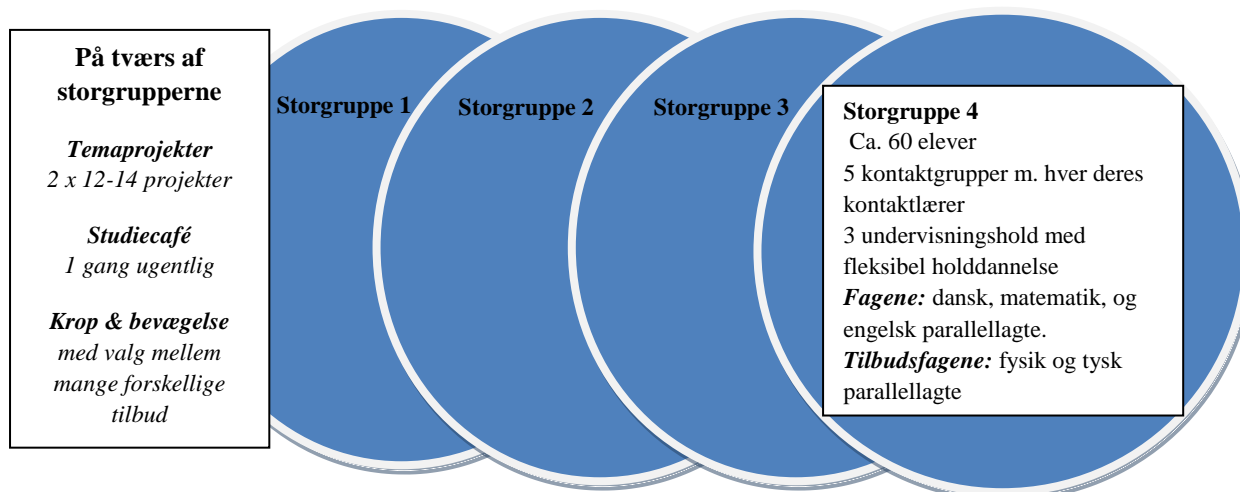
På tværs af storgrupperne

Temaprojekter
2 x 12-14 projekter

Studiecafé
1 gang ugentlig

Krop & bevægelse
med valg mellem mange forskellige tilbud

Storgruppe 1

Storgruppe 2

Storgruppe 3

Storgruppe 4
Ca. 60 elever
5 kontaktgrupper m. hver deres kontaktlærer
3 undervisningshold med fleksibel holddannelse
Fagene: dansk, matematik, og engelsk parallellagte.
Tilbudsfagene: fysik og tysk parallellagte